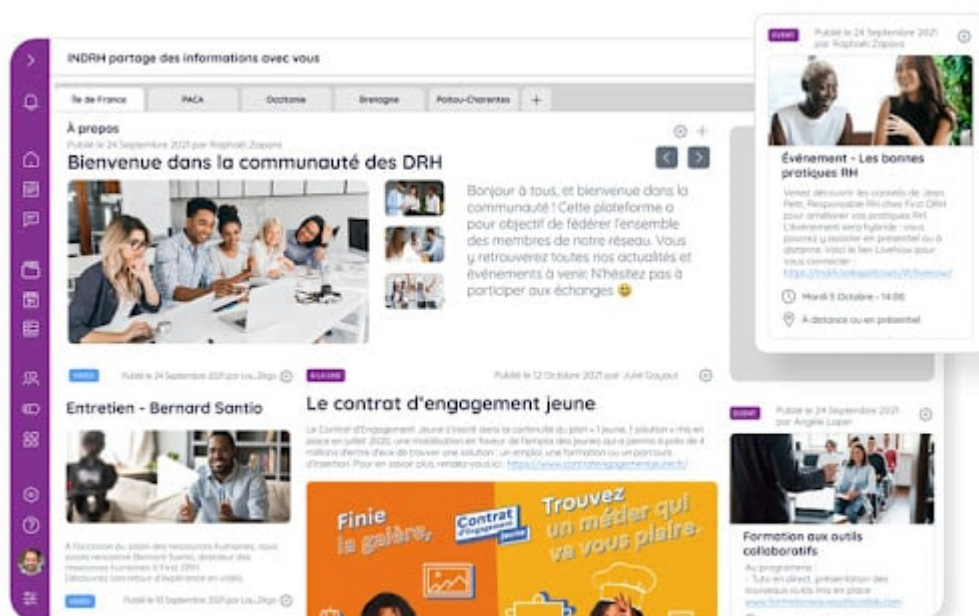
INDRH partage des informations avec vous

Île de France | PACA | Occitanie | Bretagne | Poitou-Charentes | +

À propos
Publié le 24 Septembre 2021 par Raphaël Zapani

Bienvenue dans la communauté des DRH

Bonjour à tous, et bienvenue dans la communauté ! Cette plateforme a pour objectif de fédérer l'ensemble des membres de notre réseau. Vous y retrouverez toutes nos actualités et événements à venir. N'hésitez pas à participer aux échanges 😊

EVENT
Publié le 24 Septembre 2021 par Raphaël Zapani

Événement - Les bonnes pratiques RH

Venez découvrir les conseils de Jean Petit, Responsable RH chez First DRH pour améliorer vos pratiques RH. L'événement sera hybride : vous pourrez y assister en présentiel ou à distance. Voici le lien Livestorm pour vous connecter : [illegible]

Mardi 5 Octobre - 14:00

À distance ou en présentiel

VIDEO
Publié le 24 Septembre 2021 par Lou Zingo

Entretien - Bernard Santio

À l'occasion du salon des ressources humaines, nous avons rencontré Bernard Santio, directeur des ressources humaines d'First DRH. Découvrez son retour d'expérience en vidéo.

VIDEO
Publié le 10 Septembre 2021 par Lou Zingo

ACTU
Publié le 12 Octobre 2021 par Julie Goyaut

Le contrat d'engagement jeune

Le Contrat d'Engagement Jeune s'inscrit dans la continuité du plan « 1 jeune, 1 solution » mis en place en juillet 2020, une mobilisation en faveur de l'emploi des jeunes qui a permis à près de 4 millions d'entre d'eux de trouver une solution : un emploi, une formation ou un parcours d'insertion. Pour en savoir plus, rendez-vous ici : https://www.contratengagementjeune.fr/

Finie la galère,
Contrat d'Engagement Jeune
Trouvez un métier qui va vous plaire.

EVENT
Publié le 24 Septembre 2021 par Angèle Loper

Formation aux outils collaboratifs

Au programme :
- Tuto en direct, présentation des nouveaux outils mis en place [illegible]